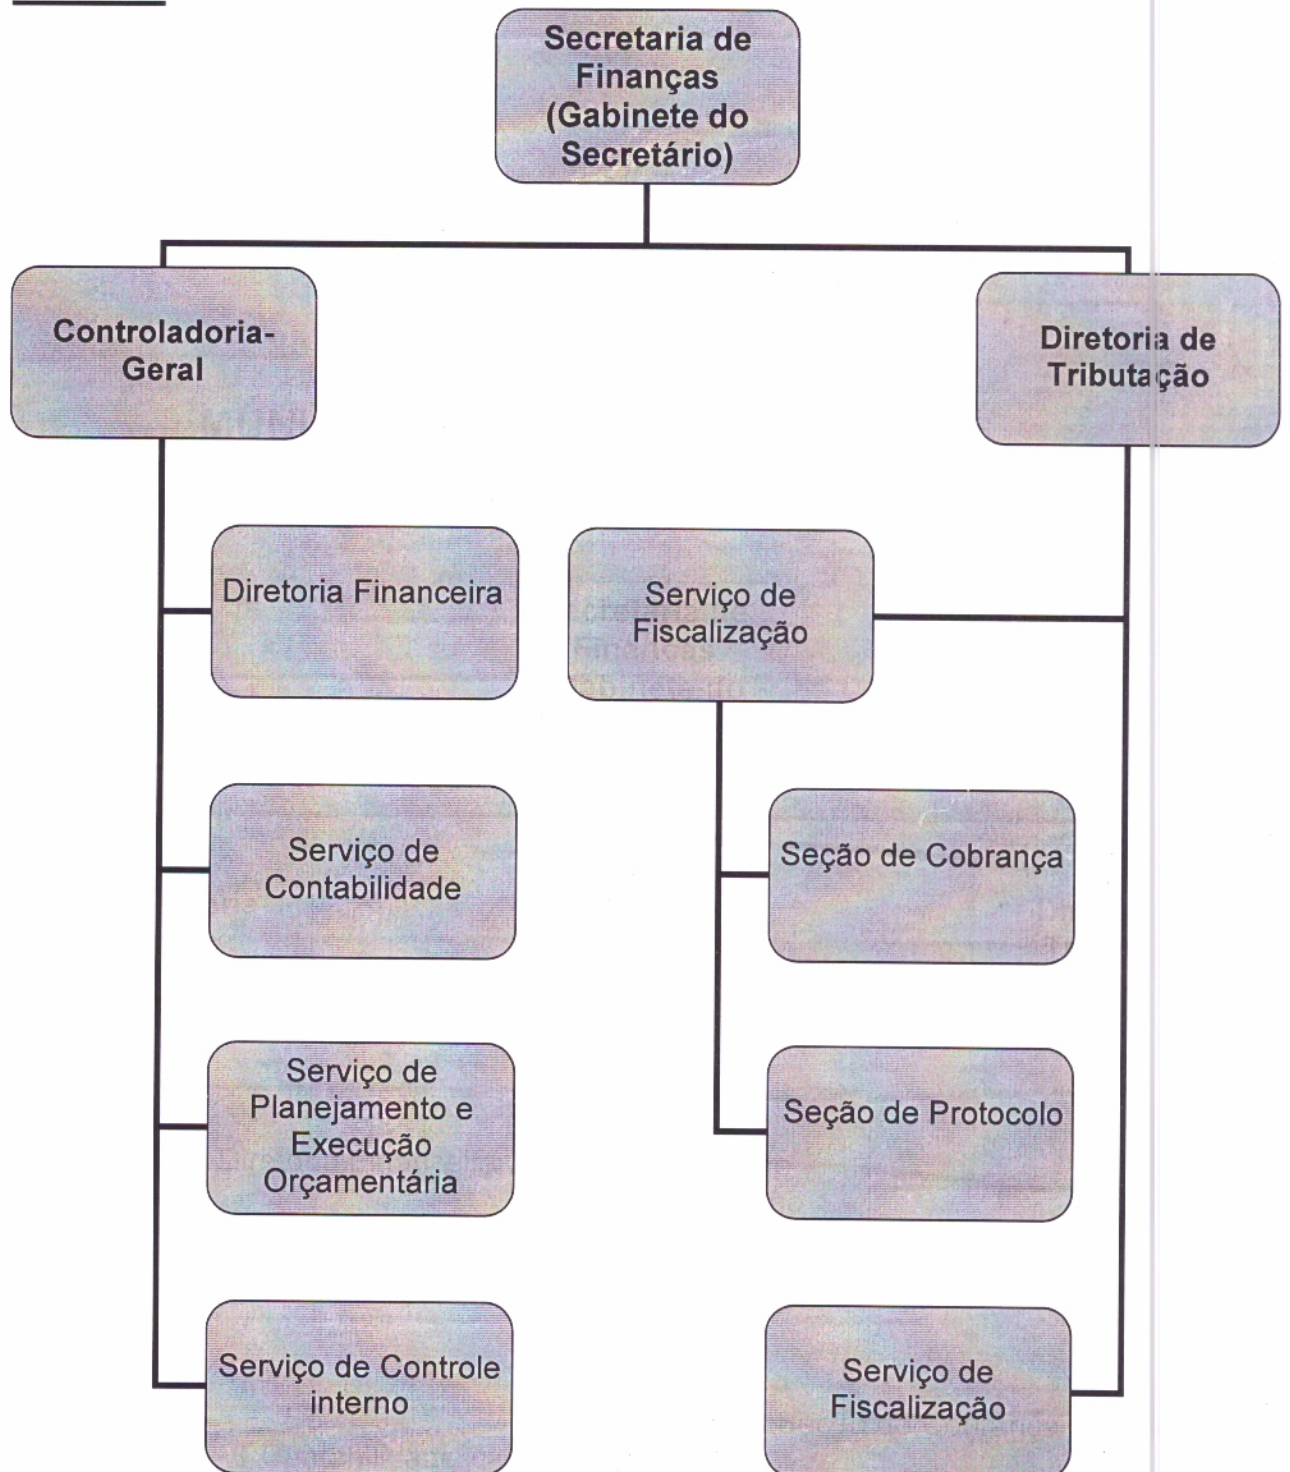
Secretaria de Finanças (Gabinete do Secretário)

Controladoria-Geral

Diretoria de Tributação

Diretoria Financeira

Serviço de Contabilidade

Serviço de Planejamento e Execução Orçamentária

Serviço de Controle interno

Serviço de Fiscalização

Seção de Cobrança

Seção de Protocolo

Serviço de Fiscalização